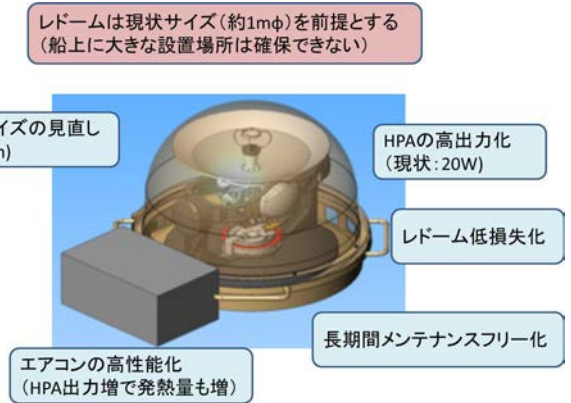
レドームは現状サイズ（約1mφ）を前提とする
（船上に大きな設置場所は確保できない）

イズの見直し
n)

HPAの高出力化
（現状：20W）

レドーム低損失化

長期間メンテナンスフリー化

エアコンの高性能化
（HPA出力増で発熱量も増）